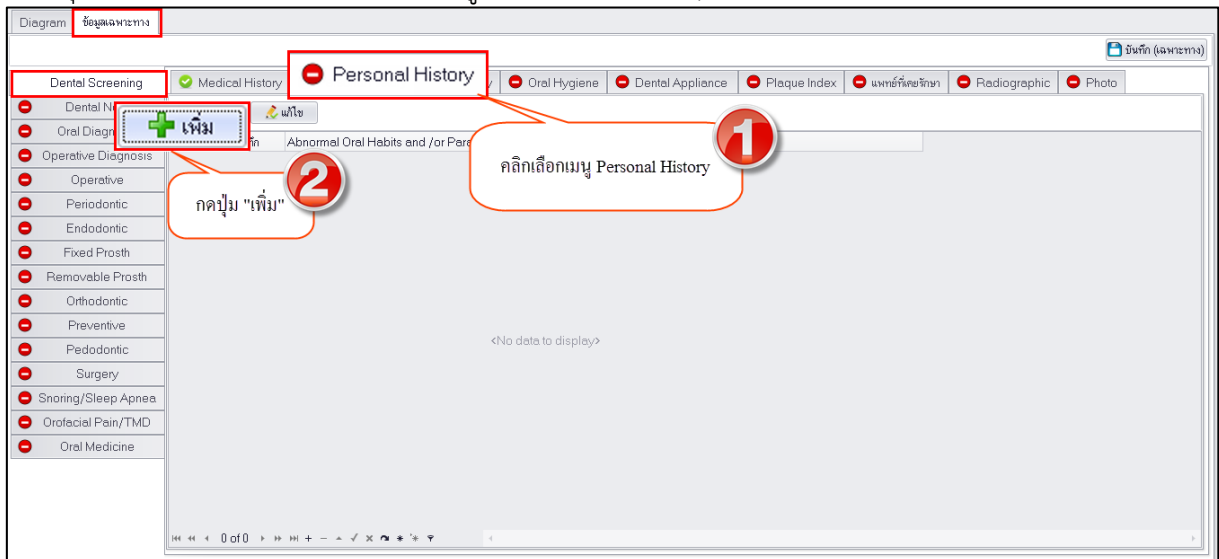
Diagram ข้อมูลเฉพาะทาง

บันทึก (เฉพาะทาง)

Dental Screening
Dental N
Oral Diagn
Operative Diagnosis
Operative
Periodontic
Endodontic
Fixed Prosth
Removable Prosth
Orthodontic
Preventive
Pedodontic
Surgery
Snoring/Sleep Apnea
Orofacial Pain/TMD
Oral Medicine

Medical History
Personal History
Oral Hygiene
Dental Appliance
Plaque Index
แพทย์ที่เคยรักษา
Radiographic
Photo

เพิ่ม
แก้ไข

Abnormal Oral Habits and /or Para

1
คลิกเลือกเมนู Personal History

2
กดปุ่ม "เพิ่ม"

<No data to display>

0 of 0